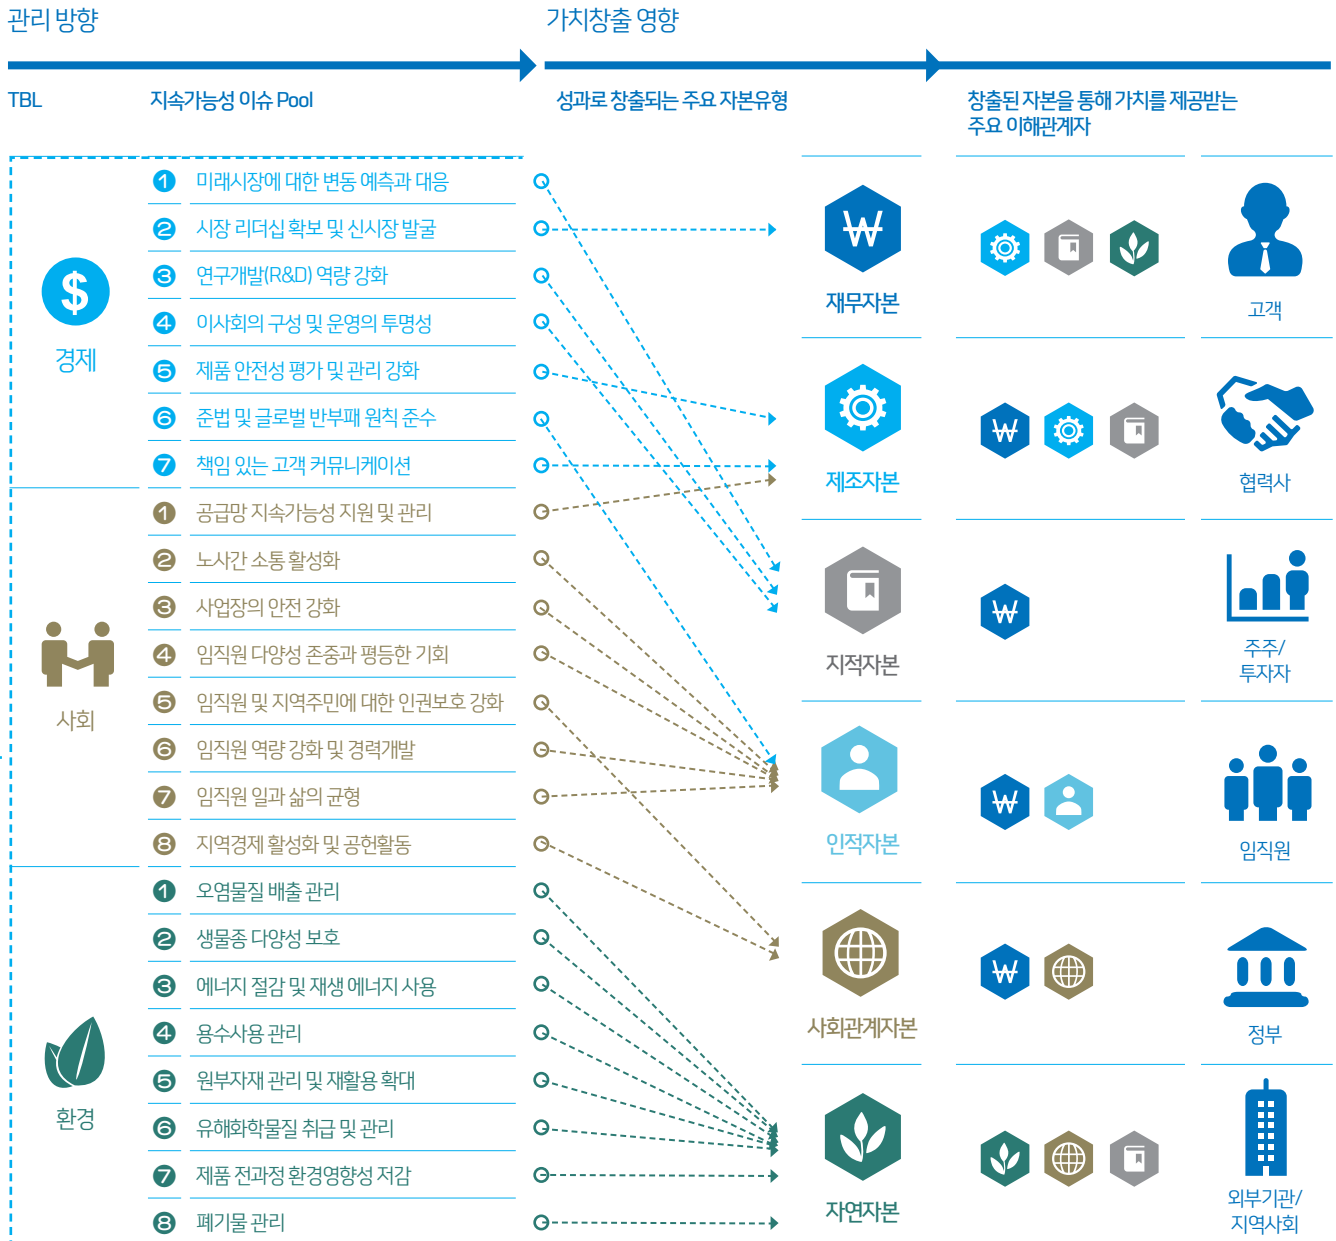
관리 방향

가치창출 영향

TBL

지속가능성 이슈 Pool

성과로 창출되는 주요 자본유형

창출된 자본을 통해 가치를 제공받는 주요 이해관계자

경제

1 미래시장에 대한 변동 예측과 대응
2 시장 리더십 확보 및 신시장 발굴
3 연구개발(R&D) 역량 강화
4 이사회의 구성 및 운영의 투명성
5 제품 안전성 평가 및 관리 강화
6 준법 및 글로벌 반부패 원칙 준수
7 책임 있는 고객 커뮤니케이션

사회

1 공급망 지속가능성 지원 및 관리
2 노사간 소통 활성화
3 사업장의 안전 강화
4 임직원 다양성 존중과 평등한 기회
5 임직원 및 지역주민에 대한 인권보호 강화
6 임직원 역량 강화 및 경력개발
7 임직원 일과 삶의 균형
8 지역경제 활성화 및 공헌활동

환경

1 오염물질 배출 관리
2 생물종 다양성 보호
3 에너지 절감 및 재생 에너지 사용
4 용수사용 관리
5 원부자재 관리 및 재활용 확대
6 유해화학물질 취급 및 관리
7 제품 전과정 환경영향성 저감
8 폐기물 관리

₩
재무자본

제조자본

지적자본

인적자본

사회관계자본

자연자본

₩

고객

₩

협력사

₩

주주/
투자자

₩

임직원

₩

정부

외부기관/
지역사회